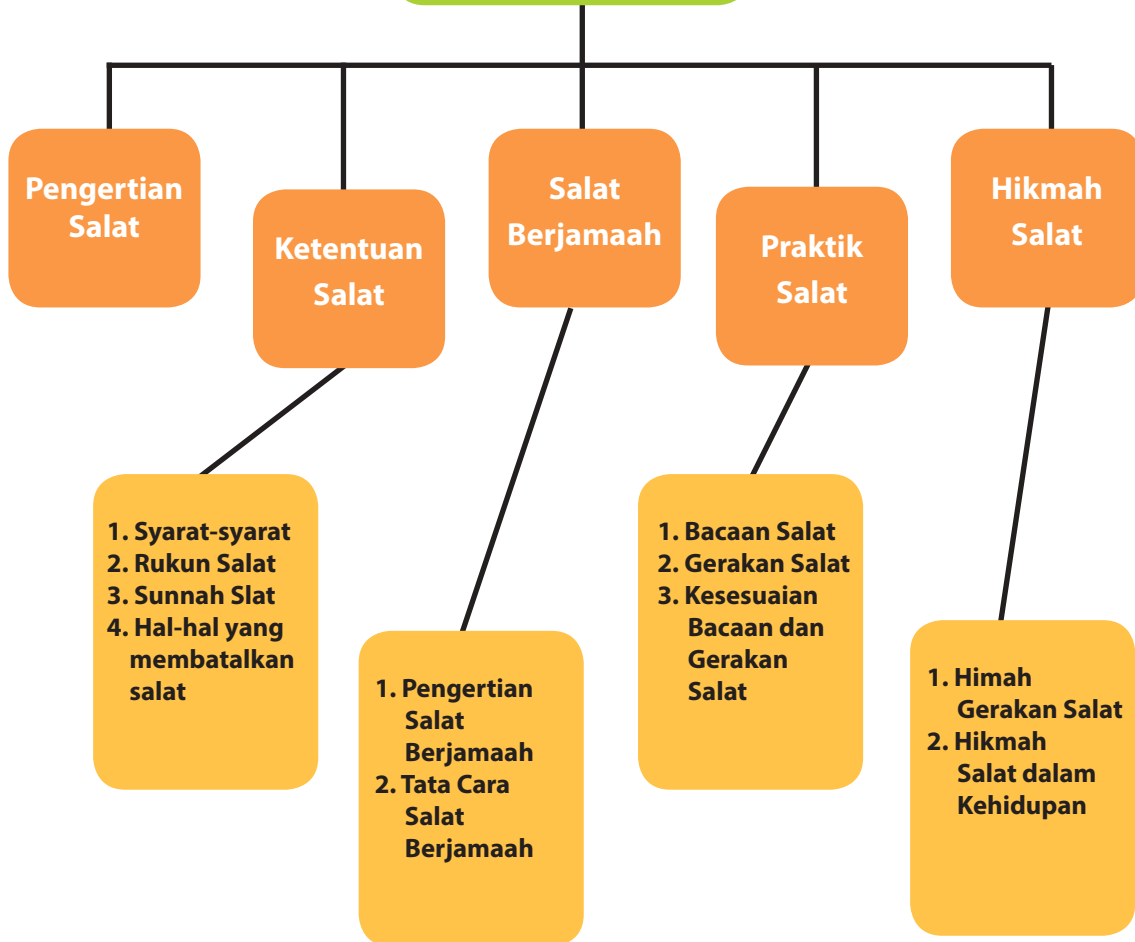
Pengertian Salat

Ketentuan Salat

Salat Berjamaah

Praktik Salat

Hikmah Salat

1. Syarat-syarat
2. Rukun Salat
3. Sunnah Slat
4. Hal-hal yang membatalkan salat

1. Pengertian Salat Berjamaah
2. Tata Cara Salat Berjamaah

1. Bacaan Salat
2. Gerakan Salat
3. Kesesuaian Bacaan dan Gerakan Salat

1. Himah Gerakan Salat
2. Hikmah Salat dalam Kehidupan